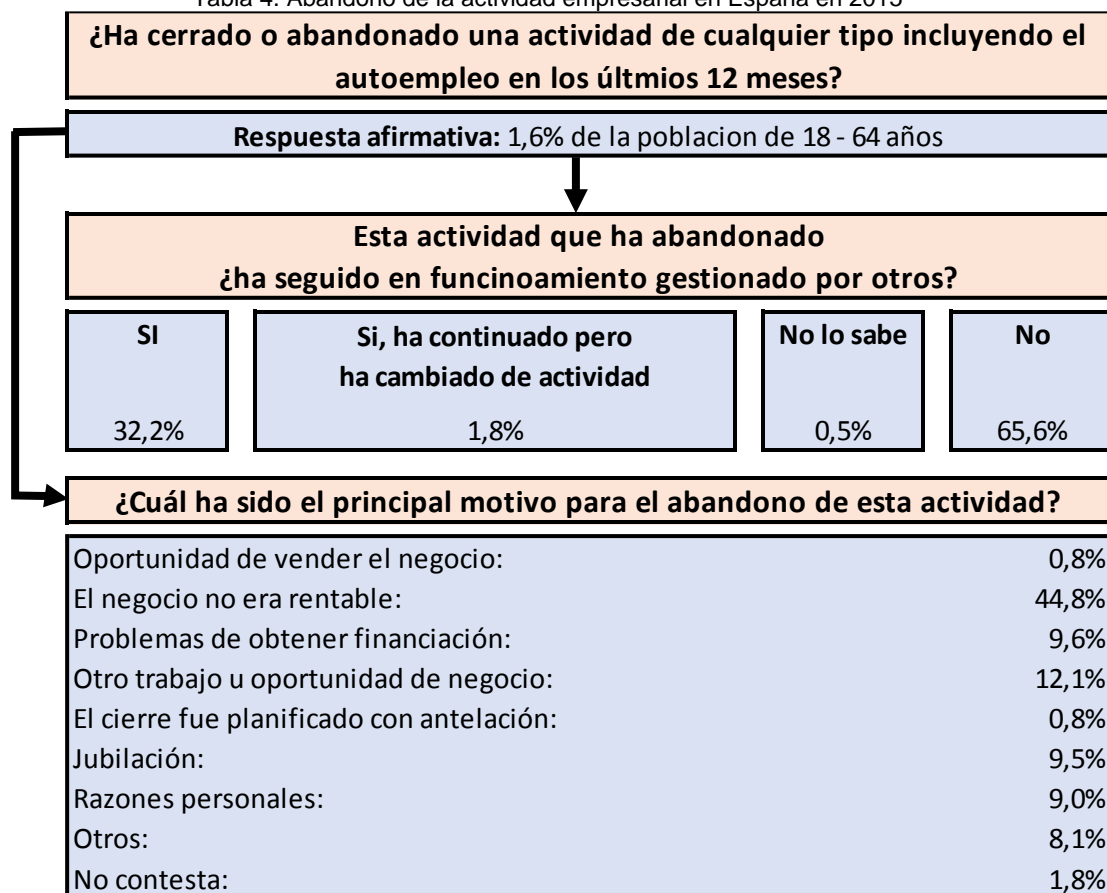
Tabla 4. Abandono de la actividad empresarial en España en 2015

¿Ha cerrado o abandonado una actividad de cualquier tipo incluyendo el autoempleo en los últmios 12 meses?

Respuesta afirmativa: 1,6% de la poblacion de 18 - 64 años

Esta actividad que ha abandonado ¿ha seguido en funcinoamiento gestionado por otros?

| SI | Si, ha continuado pero ha cambiado de actividad | No lo sabe | No |
|---|---|---|---|
| 32,2% | 1,8% | 0,5% | 65,6% |

¿Cuál ha sido el principal motivo para el abandono de esta actividad?

| | |
|---|---|
| Oportunidad de vender el negocio: | 0,8% |
| El negocio no era rentable: | 44,8% |
| Problemas de obtener financiación: | 9,6% |
| Otro trabajo u oportunidad de negocio: | 12,1% |
| El cierre fue planificado con antelación: | 0,8% |
| Jubilación: | 9,5% |
| Razones personales: | 9,0% |
| Otros: | 8,1% |
| No contesta: | 1,8% |